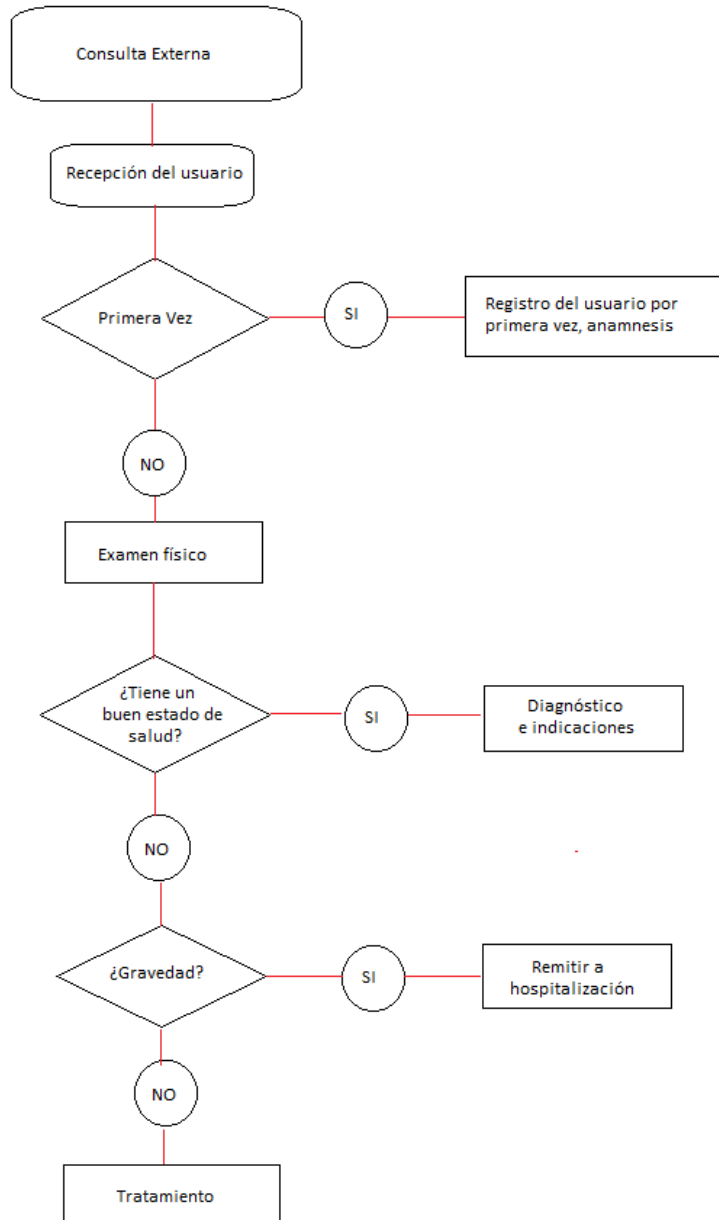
Consulta Externa

Recepción del usuario

Primera Vez

SI

Registro del usuario por primera vez, anamnesis

NO

Examen físico

¿Tiene un buen estado de salud?

SI

Diagnóstico e indicaciones

NO

¿Gravedad?

SI

Remitir a hospitalización

NO

Tratamiento